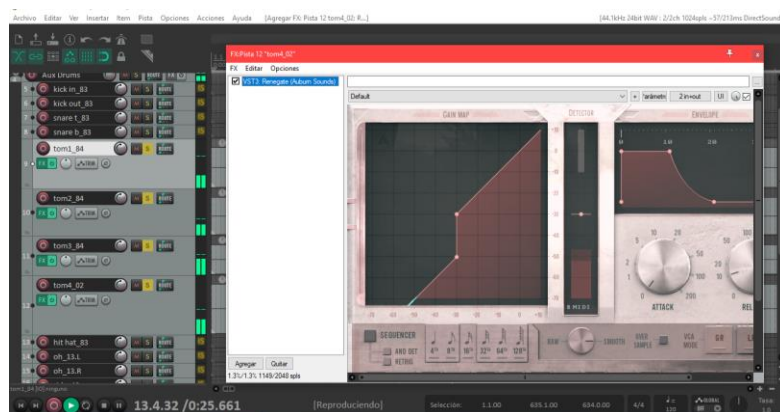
Archivo Editar Ver Insertar Ítem Pista Opciones Acciones Ayuda [Agregar FX: Pista 12 tom4_02: R...]

[44.1kHz 24bit WAV : 2/2ch 1024spls ~57/213ms DirectSound

FX: Pista 12 "tom4_02"

FX Editar Opciones

VST3: Renegate (Auburn Sounds)

Default

+ Parámetros 2 in/out UI

GAIN MAP

DETECTOR

ENVELOPE

ATTACK

REL

SEQUENCER

AND SET

RETRIG

RAW

SMOOTH

VERY SIMPLE

VCA MODE

GR

Agregar Quitar

1.3%/1.3% 1149/2048 spls

Aux Drums

kick in_83

kick out_83

snare t_83

snare b_83

tom1_84

tom2_84

tom3_84

tom4_02

hit hat_83

oh_13.L

oh_13.R

13.4.32 /0:25.661

[Reproduciendo]

Selección: 1.1.00 635.1.00 634.0.00

4/4

120